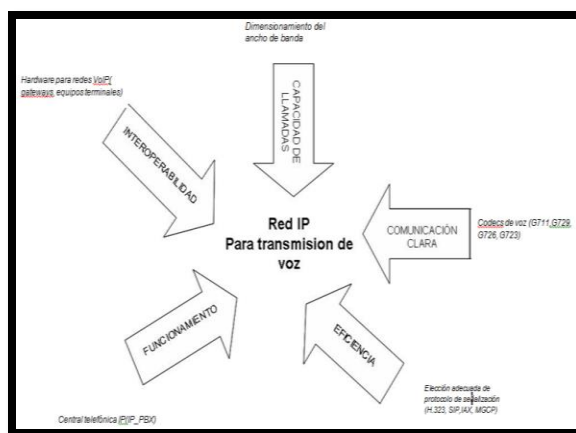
Dimensionamiento del ancho de banda

Hardware para redes VoIP( gateways, equipos terminales)

CAPACIDAD DE LLAMADAS

INTEROPERABILIDAD

Red IP
Para transmision de voz

COMUNICACIÓN CLARA

Codecs de voz (G711,G729, G726, G723)

FUNCIONAMIENTO

EFICIENCIA

Elección adecuada de protocolo de señalización (H.323, SIP,IAX, MGCP)

Central telefónica IP(IP_PBX)